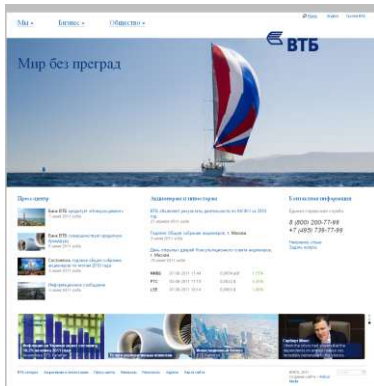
Мы ▾ Бизнес ▾ Общество ▾

ВТБ

Мир без преград

Пресс-центр

Банк ВТБ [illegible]
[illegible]

Банк ВТБ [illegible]
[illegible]

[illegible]
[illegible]

Информационное сообщение
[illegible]

Акционерам и инвесторам

ВТБ объявляет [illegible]
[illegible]

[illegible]
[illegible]

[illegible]
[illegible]

| MMBC | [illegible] | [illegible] | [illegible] |
|---|---|---|---|
| РТС | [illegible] | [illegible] | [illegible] |
| LSE | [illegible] | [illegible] | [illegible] |

Контактная информация

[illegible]

8 (800) 200-77-99
+7 (495) 739-77-99

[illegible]
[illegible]

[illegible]